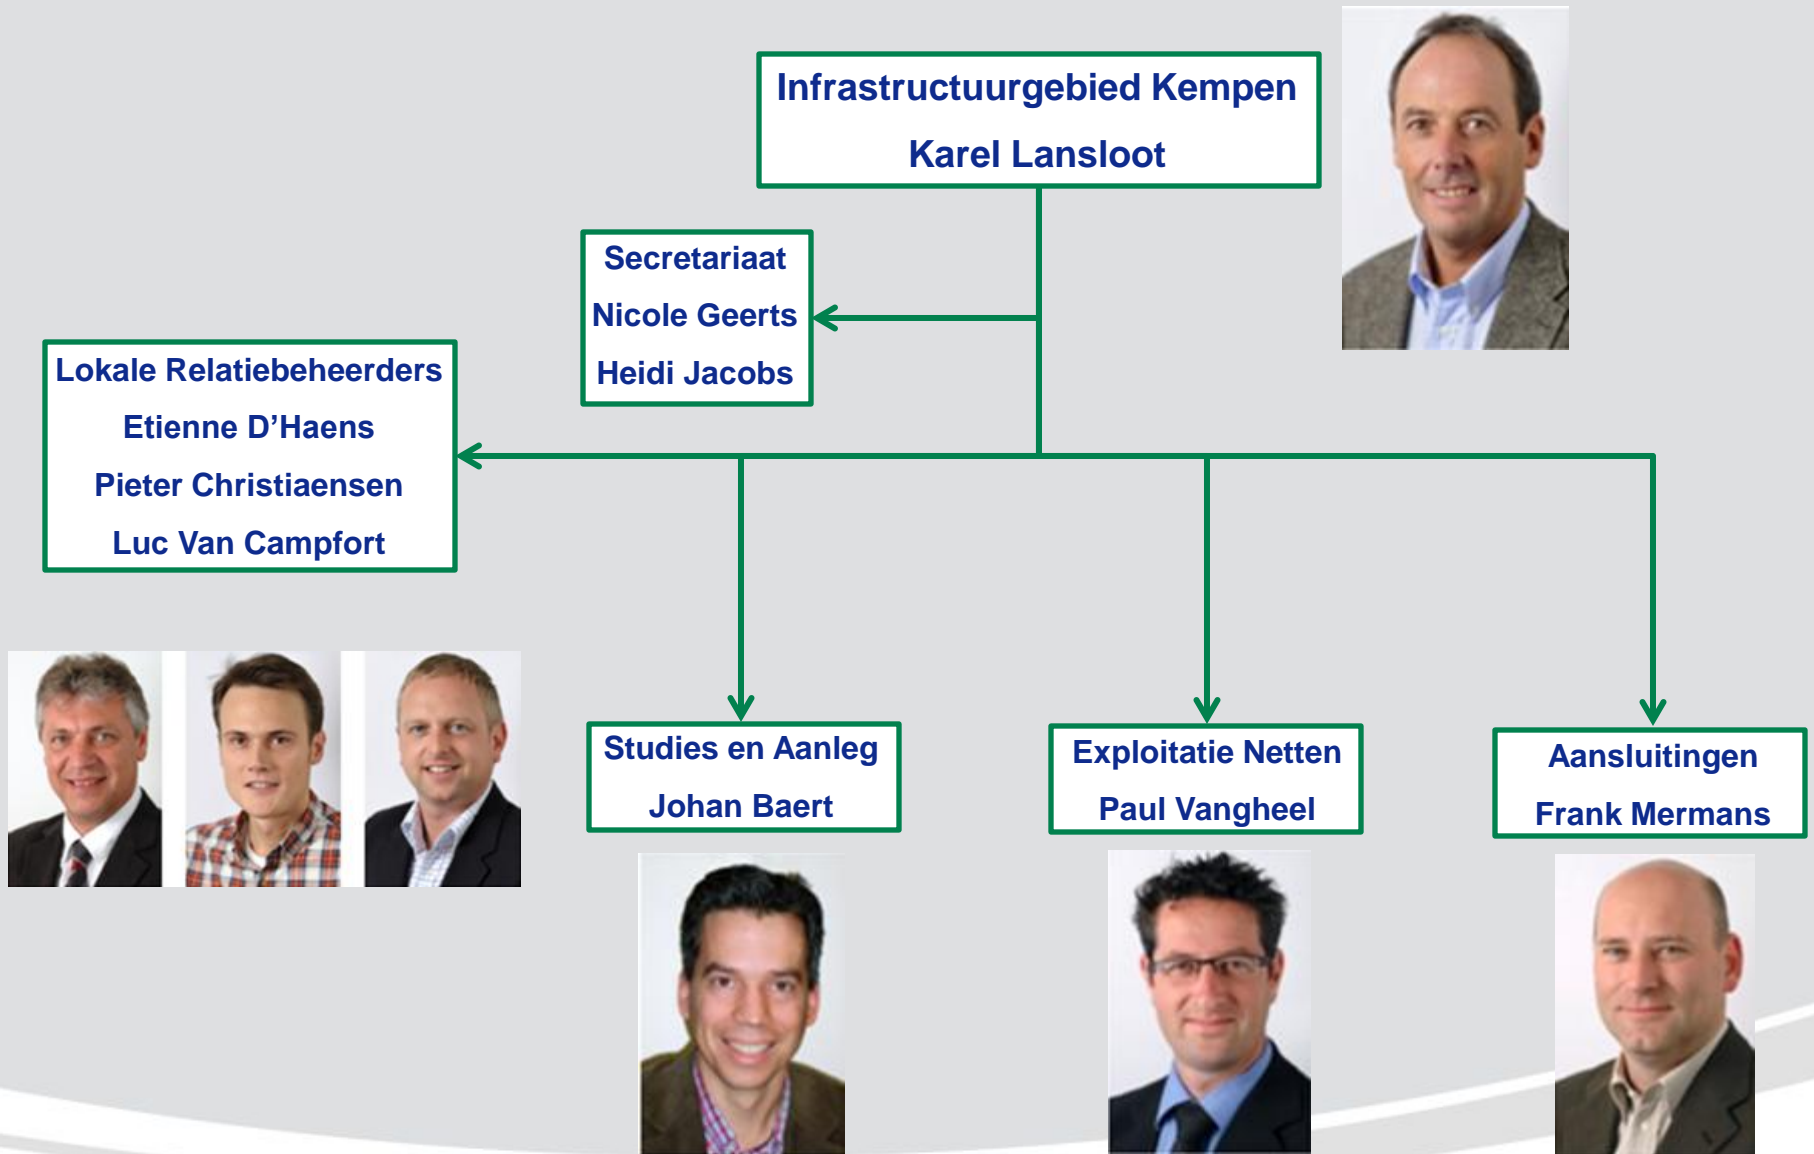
Infrastructuurgebied Kempen
Karel Lansloot

Secretariaat
Nicole Geerts
Heidi Jacobs

Lokale Relatiebeheerders
Etienne D’Haens
Pieter Christiaensen
Luc Van Campfort

Studies en Aanleg
Johan Baert

Exploitatie Netten
Paul Vangheel

Aansluitingen
Frank Mermans